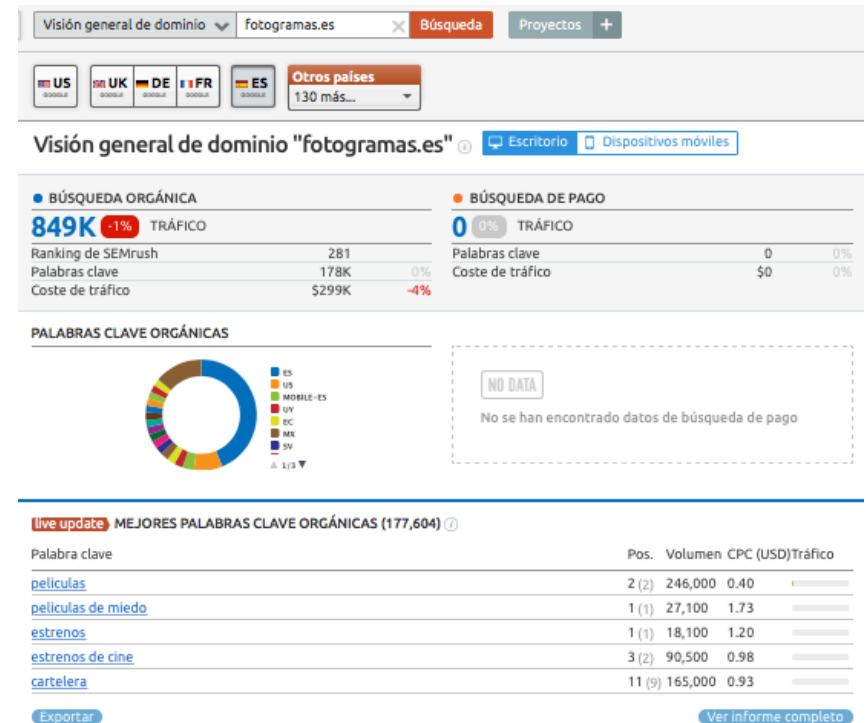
Visión general de dominio fotogramas.es Búsqueda Proyectos +

US GOOGLE UK GOOGLE DE GOOGLE FR GOOGLE ES GOOGLE Otros países 130 más...

Visión general de dominio "fotogramas.es" Escritorio Dispositivos móviles

● BÚSQUEDA ORGÁNICA

849K -1% TRÁFICO

| | | |
|---|---|---|
| Ranking de SEMrush | 281 | |
| Palabras clave | 178K | 0% |
| Coste de tráfico | $299K | -4% |

● BÚSQUEDA DE PAGO

0 0% TRÁFICO

| | | |
|---|---|---|
| Palabras clave | 0 | 0% |
| Coste de tráfico | $0 | 0% |

PALABRAS CLAVE ORGÁNICAS

ES
US
MOBILE-ES
UY
EC
MX
SV
1/3

NO DATA
No se han encontrado datos de búsqueda de pago

live update MEJORES PALABRAS CLAVE ORGÁNICAS (177,604)

| Palabra clave | Pos. | Volumen | CPC (USD) | Tráfico |
|---|---|---|---|---|
| peliculas | 2 (2) | 246,000 | 0.40 | |
| peliculas de miedo | 1 (1) | 27,100 | 1.73 | |
| estrenos | 1 (1) | 18,100 | 1.20 | |
| estrenos de cine | 3 (2) | 90,500 | 0.98 | |
| cartelera | 11 (9) | 165,000 | 0.93 | |

Exportar
Ver informe completo